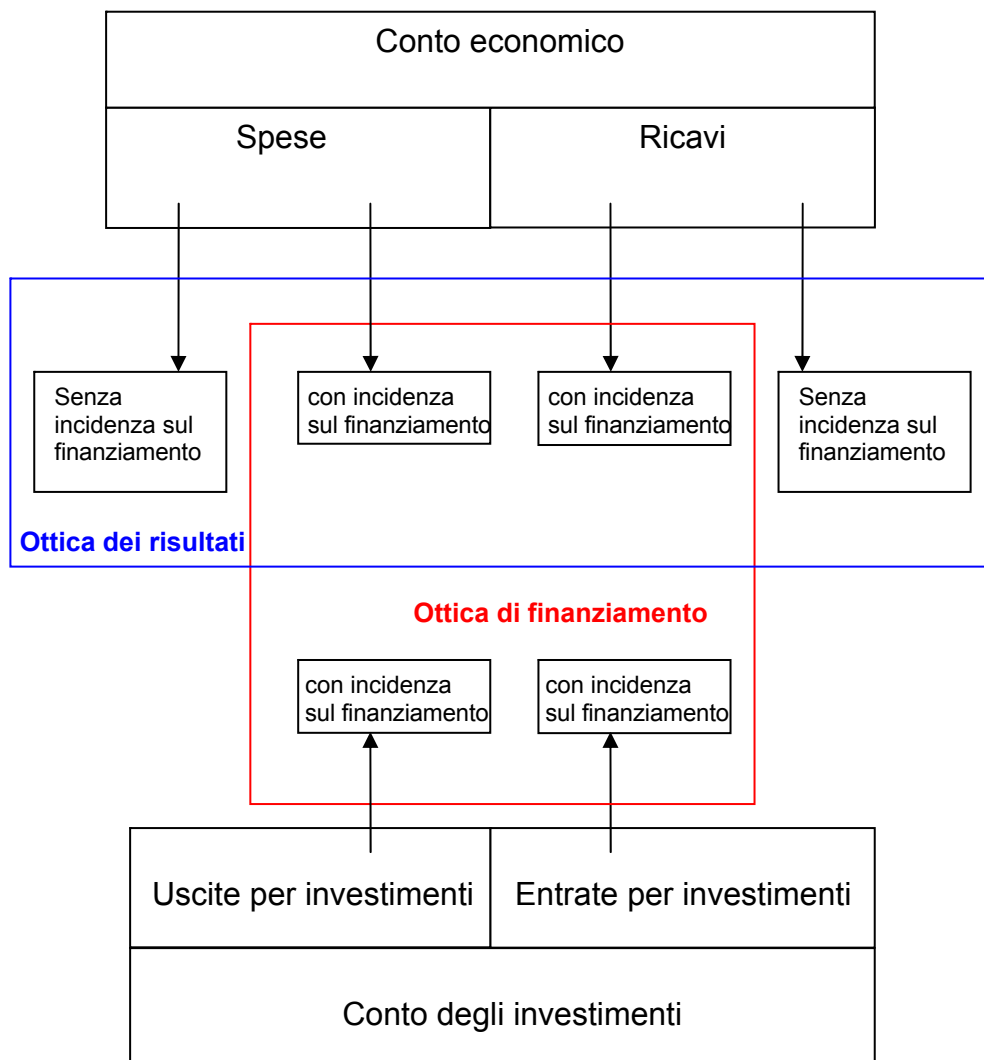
Conto economico

Spese

Ricavi

Senza incidenza sul finanziamento

con incidenza sul finanziamento

con incidenza sul finanziamento

Senza incidenza sul finanziamento

Ottica dei risultati

Ottica di finanziamento

con incidenza sul finanziamento

con incidenza sul finanziamento

Uscite per investimenti

Entrate per investimenti

Conto degli investimenti